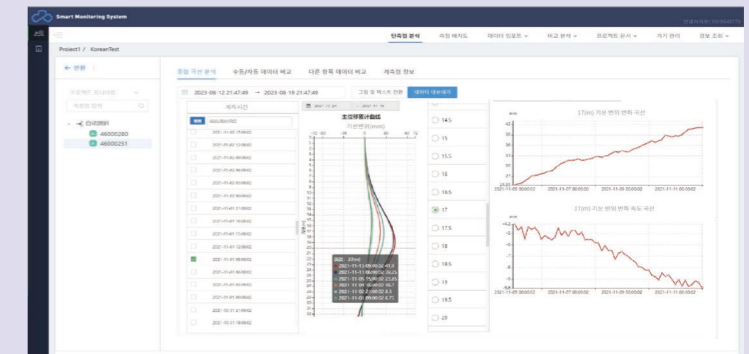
Smart Monitoring System

단측정 분석

Project1 / KoreanTest

← 변환

종합 곡선 분석

수동/자동 데이터 비교

다른 항목 데이터 비교

계측점 정보

2023-08-12 21:47:49 → 2023-08-19 21:47:49

46000280

46000251

주요변위곡선

14.5

15

15.5

16

16.5

17

17.5

18

18.5

19

19.5

20

17(m) 기준 변위 변화 곡선

17(m) 기준 변위 변화 속도 곡선

2021-11-05 00:00:02

2021-11-07 00:00:02

2021-11-09 00:00:02

2021-11-11 00:00:02